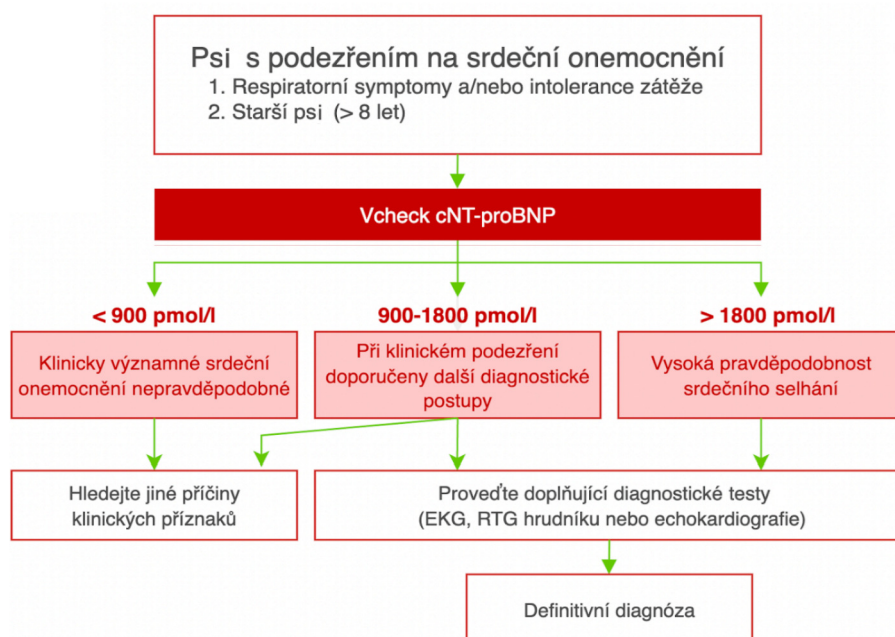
Psi s podezřením na srdeční onemocnění
1. Respiratorní symptomy a/nebo intolerance zátěže
2. Starší psi (> 8 let)

Vcheck cNT-proBNP

< 900 pmol/l

Klinicky významné srdeční onemocnění nepravděpodobné

900-1800 pmol/l

Při klinickém podezření doporučeny další diagnostické postupy

> 1800 pmol/l

Vysoká pravděpodobnost srdečního selhání

Hledejte jiné příčiny klinických příznaků

Proveďte doplňující diagnostické testy (EKG, RTG hrudníku nebo echokardiografie)

Definitivní diagnóza